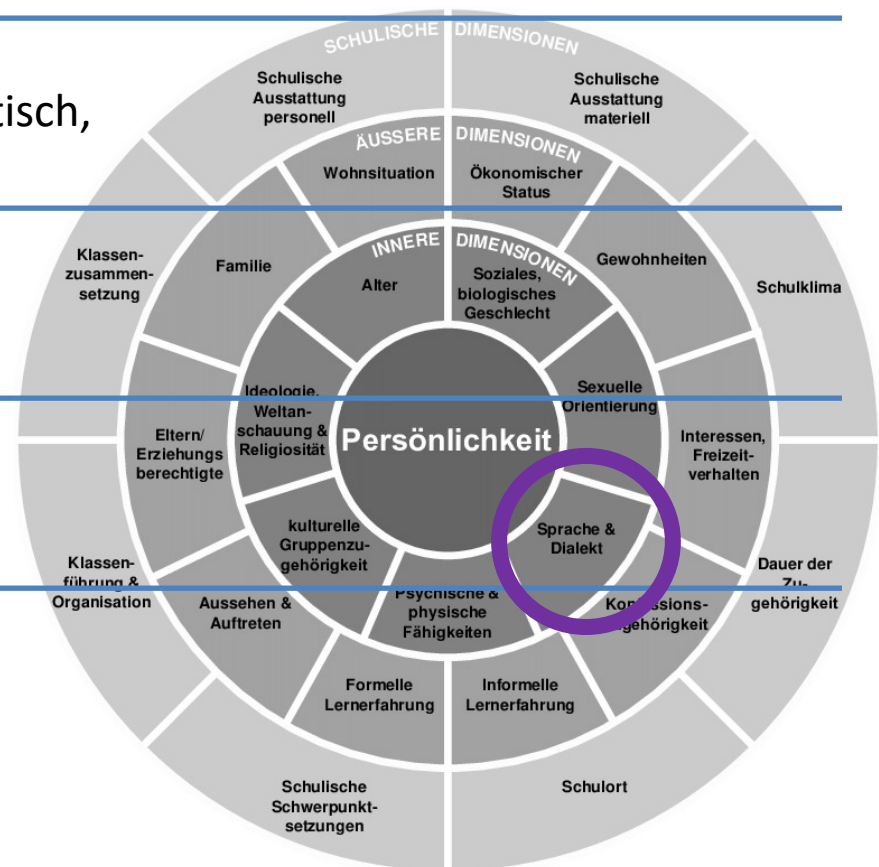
tisch,

SCHULISCHE DIMENSIONEN

Schulische Ausstattung personell

Schulische Ausstattung materiell

ÄUSSERE DIMENSIONEN

Wohnsituation

Ökonomischer Status

Klassen-zusammen-setzung

Familie

INNERE DIMENSIONEN

Alter

Soziales, biologisches Geschlecht

Gewohnheiten

Schulklima

Ideologie, Weltanschauung & Religiosität

Persönlichkeit

Sexuelle Orientierung

Eltern/ Erziehungs berechtigte

Interessen, Freizeit-verhalten

kulturelle Gruppenzugehörigkeit

Sprache & Dialekt

Klassen-führung & Organisation

Aussehen & Auftreten

Psychische & physische Fähigkeiten

Kon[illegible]ssions-gehörigkeit

Dauer der Zu-gehörigkeit

Formelle Lernerfahrung

Informelle Lernerfahrung

Schulische Schwerpunkt-setzungen

Schulort